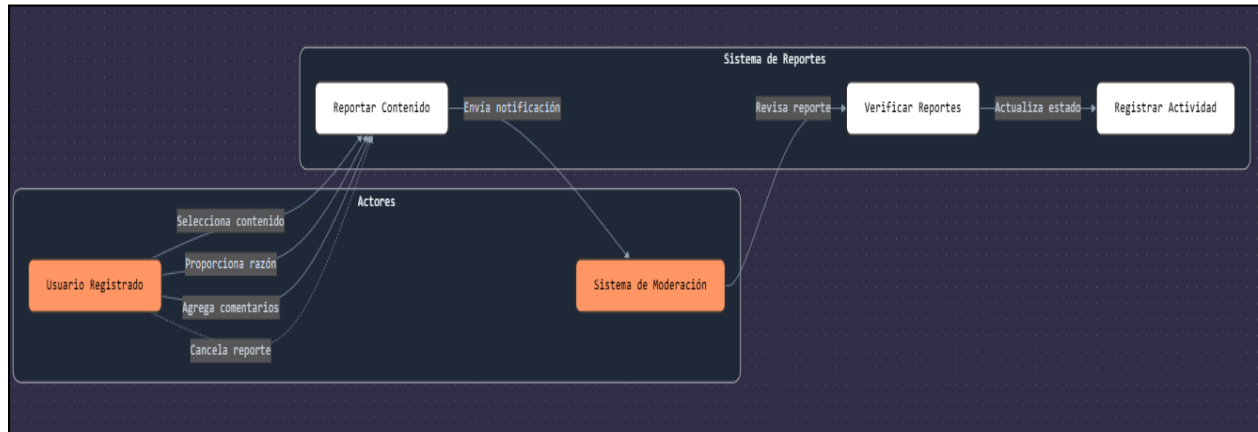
Sistema de Reportes

Reportar Contenido

Envia notificación

Revisa reporte

Verificar Reportes

Actualiza estado

Registrar Actividad

Actores

Selecciona contenido

Proporciona razón

Agrega comentarios

Cancela reporte

Usuario Registrado

Sistema de Moderación